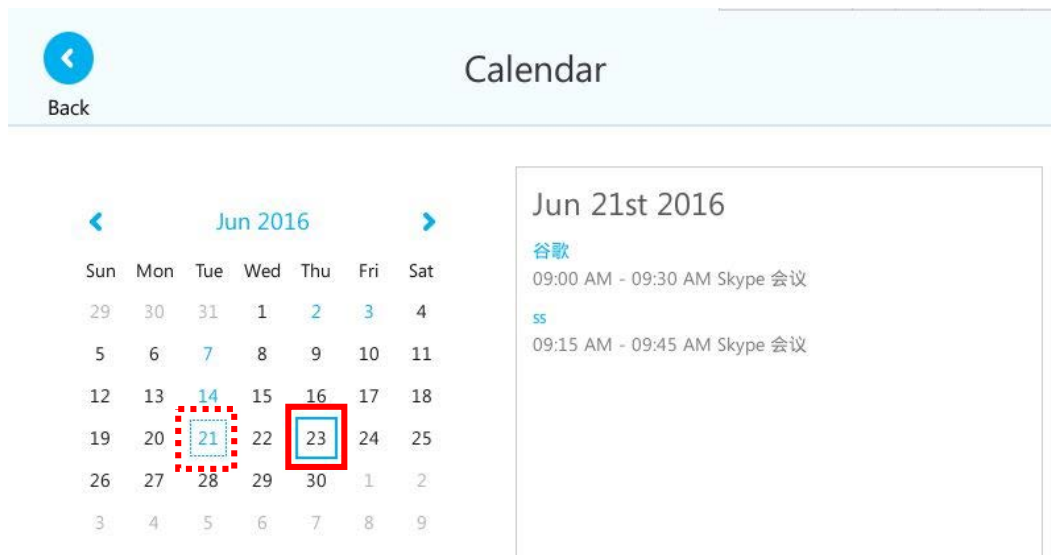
Back

Calendar

Jun 2016

| Sun | Mon | Tue | Wed | Thu | Fri | Sat |
|---|---|---|---|---|---|---|
| 29 | 30 | 31 | 1 | 2 | 3 | 4 |
| 5 | 6 | 7 | 8 | 9 | 10 | 11 |
| 12 | 13 | 14 | 15 | 16 | 17 | 18 |
| 19 | 20 | 21 | 22 | 23 | 24 | 25 |
| 26 | 27 | 28 | 29 | 30 | 1 | 2 |
| 3 | 4 | 5 | 6 | 7 | 8 | 9 |

Jun 21st 2016

谷歌
09:00 AM - 09:30 AM Skype 会议

ss
09:15 AM - 09:45 AM Skype 会议